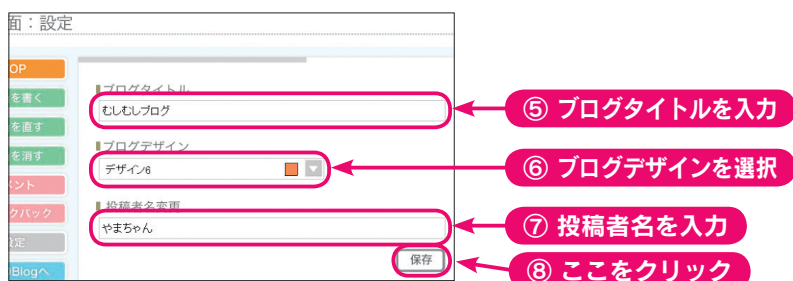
面：設定

OP
を書く
を直す
を消す
メント
クバック
設定
Blogへ

ブログタイトル
むしむしブログ
ブログデザイン
デザイン6
投稿者名変更
やまちゃん
保存

⑤ ブログタイトルを入力
⑥ ブログデザインを選択
⑦ 投稿者名を入力
⑧ ここをクリック